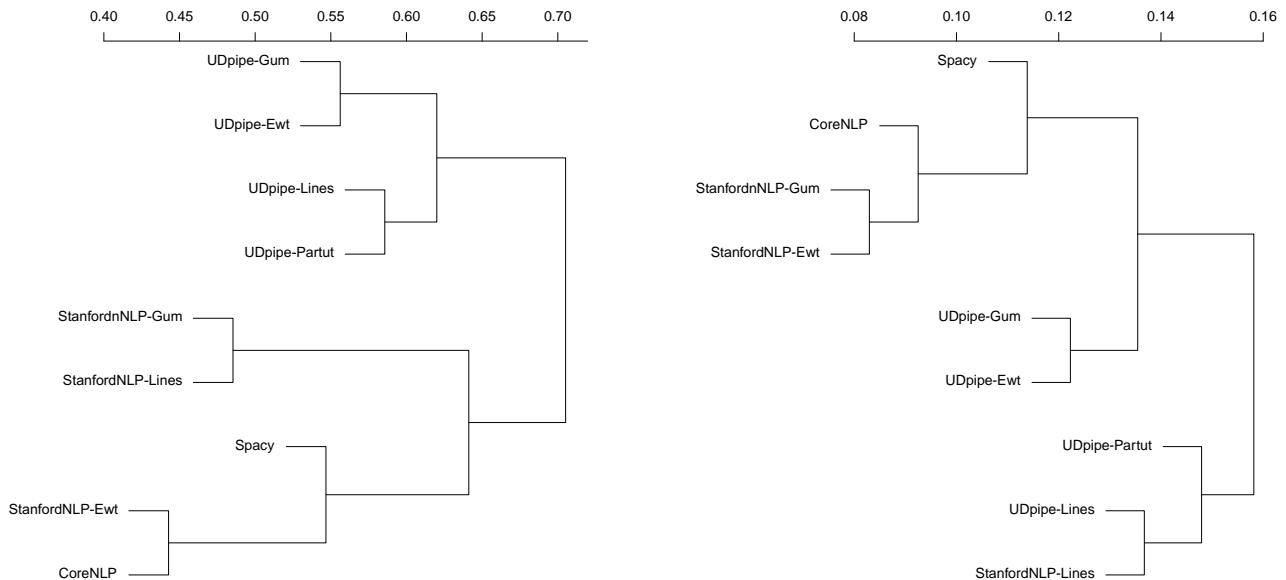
0.40 0.45 0.50 0.55 0.60 0.65 0.70

UDpipe-Gum

UDpipe-Ewt

UDpipe-Lines

UDpipe-Partut

StanfordnNLP-Gum

StanfordNLP-Lines

Spacy

StanfordNLP-Ewt

CoreNLP

0.08 0.10 0.12 0.14 0.16

Spacy

CoreNLP

StanfordnNLP-Gum

StanfordNLP-Ewt

UDpipe-Gum

UDpipe-Ewt

UDpipe-Partut

UDpipe-Lines

StanfordNLP-Lines